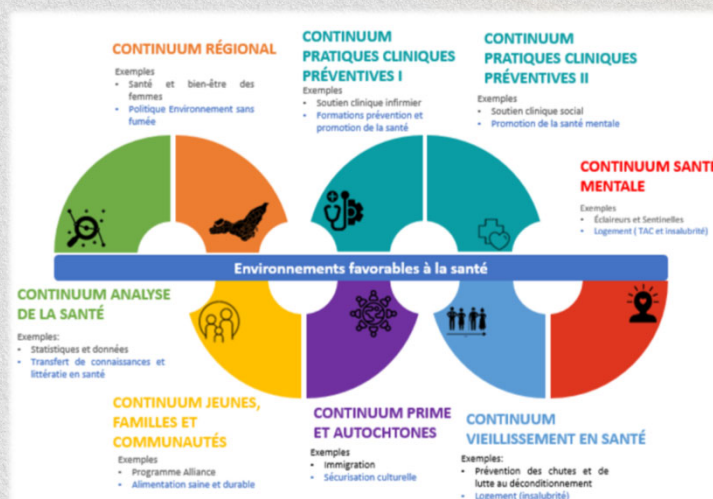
CONTINUUM RÉGIONAL
Exemples
• Santé et bien-être des femmes
• Politique Environnement sans fumée

CONTINUUM PRATIQUES CLINIQUES PRÉVENTIVES I
Exemples
• Soutien clinique infirmier
• Formations prévention et promotion de la santé

CONTINUUM PRATIQUES CLINIQUES PRÉVENTIVES II
Exemples
• Soutien clinique social
• Promotion de la santé mentale

CONTINUUM SANT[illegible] MENTALE
Exemples
• Éclaireurs et Sentinelles
• Logement ( TAC et insalubrité)

Environnements favorables à la santé

CONTINUUM ANALYSE DE LA SANTÉ
Exemples:
• Statistiques et données
• Transfert de connaissances et littératie en santé

CONTINUUM JEUNES, FAMILLES ET COMMUNAUTÉS
Exemples
• Programme Alliance
• Alimentation saine et durable

CONTINUUM PRIME ET AUTOCHTONES
Exemples
• Immigration
• Sécurisation culturelle

CONTINUUM VIEILLISSEMENT EN SANTÉ
Exemples:
• Prévention des chutes et de lutte au déconditionnement
• Logement (insalubrité)